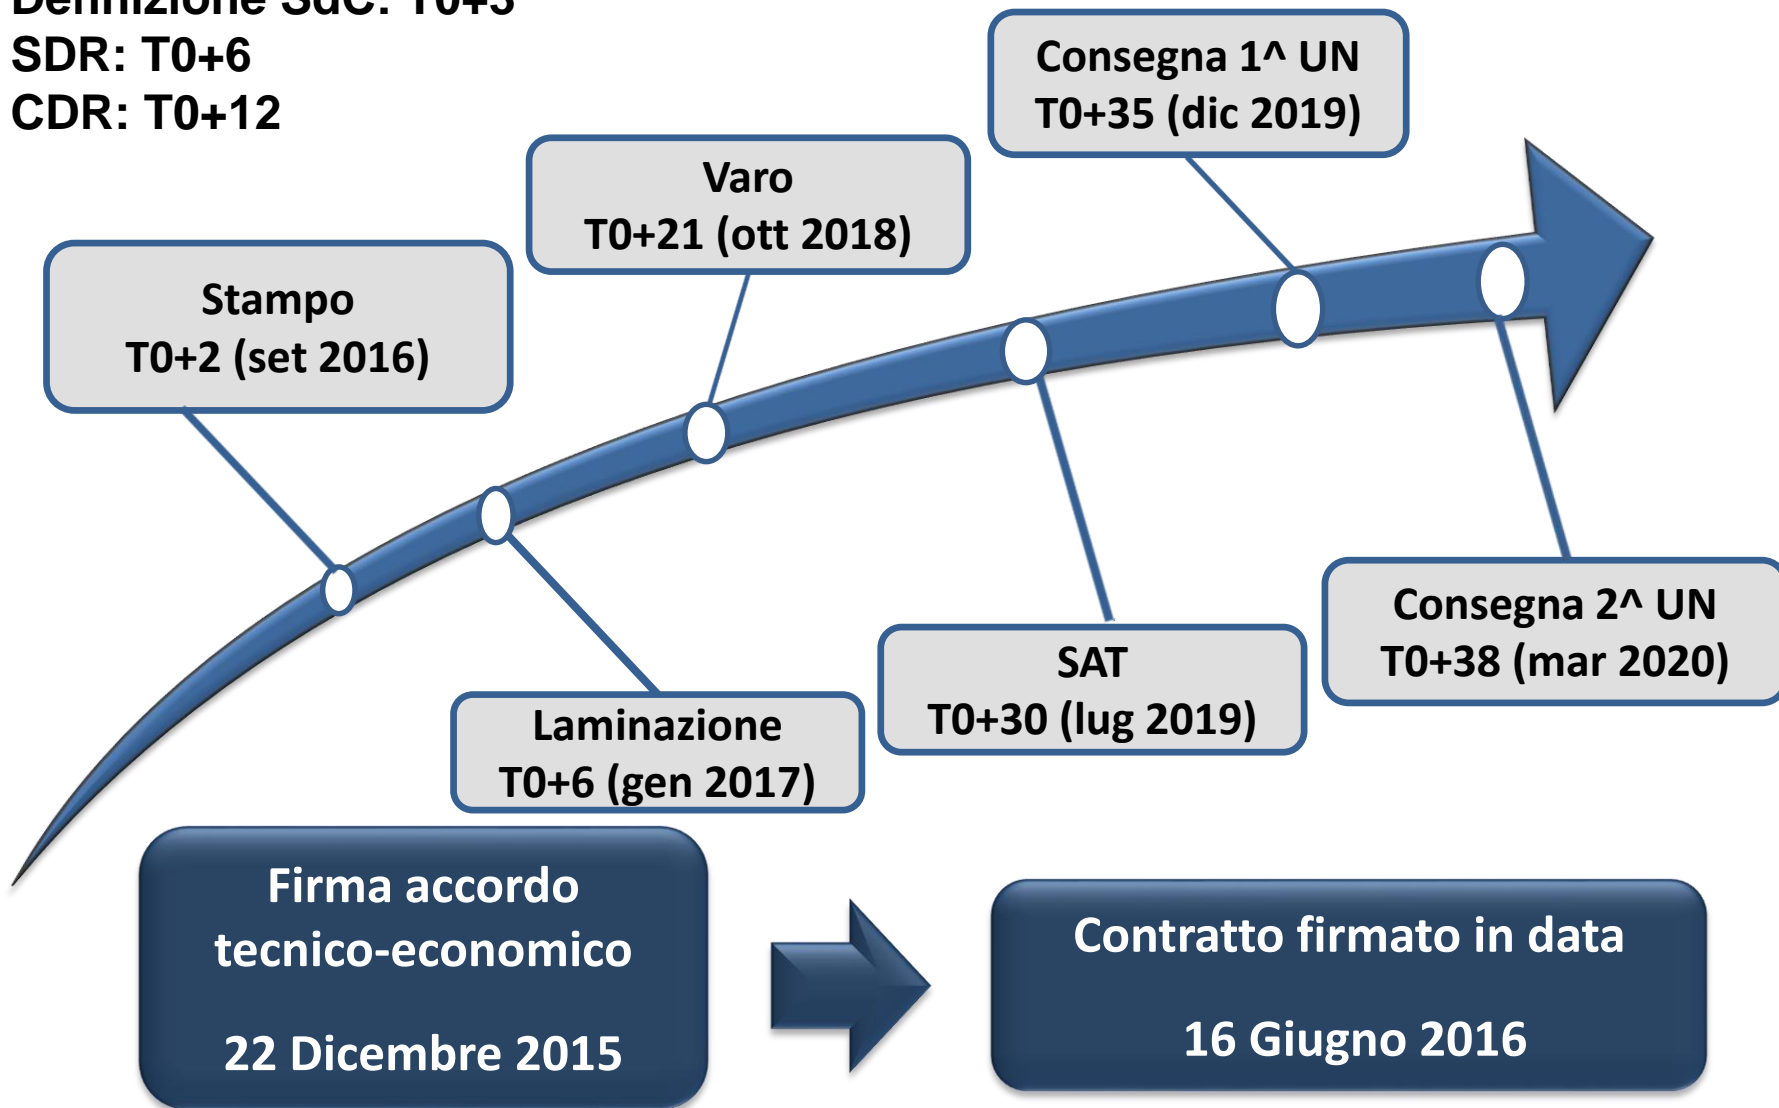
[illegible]
SDR: T0+6
CDR: T0+12

Consegna 1^ UN
T0+35 (dic 2019)

Varo
T0+21 (ott 2018)

Stampo
T0+2 (set 2016)

Consegna 2^ UN
T0+38 (mar 2020)

SAT
T0+30 (lug 2019)

Laminazione
T0+6 (gen 2017)

Firma accordo tecnico-economico

22 Dicembre 2015

Contratto firmato in data

16 Giugno 2016